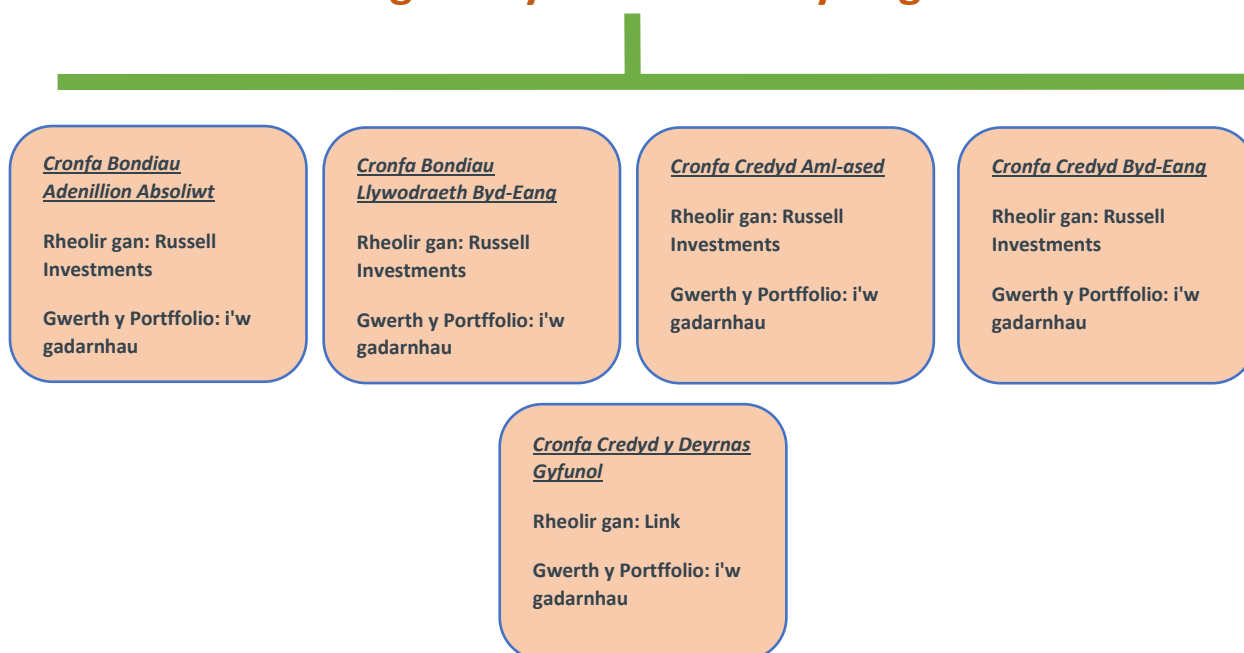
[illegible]

Cronfa Bondiau Adenillion Absoliwt

Rheolir gan: Russell Investments

Gwerth y Portffolio: i'w gadarnhau

Cronfa Bondiau Llywodraeth Byd-Eang

Rheolir gan: Russell Investments

Gwerth y Portffolio: i'w gadarnhau

Cronfa Credyd Aml-ased

Rheolir gan: Russell Investments

Gwerth y Portffolio: i'w gadarnhau

Cronfa Credyd Byd-Eang

Rheolir gan: Russell Investments

Gwerth y Portffolio: i'w gadarnhau

Cronfa Credyd y Deyrnas Gyfunol

Rheolir gan: Link

Gwerth y Portffolio: i'w gadarnhau